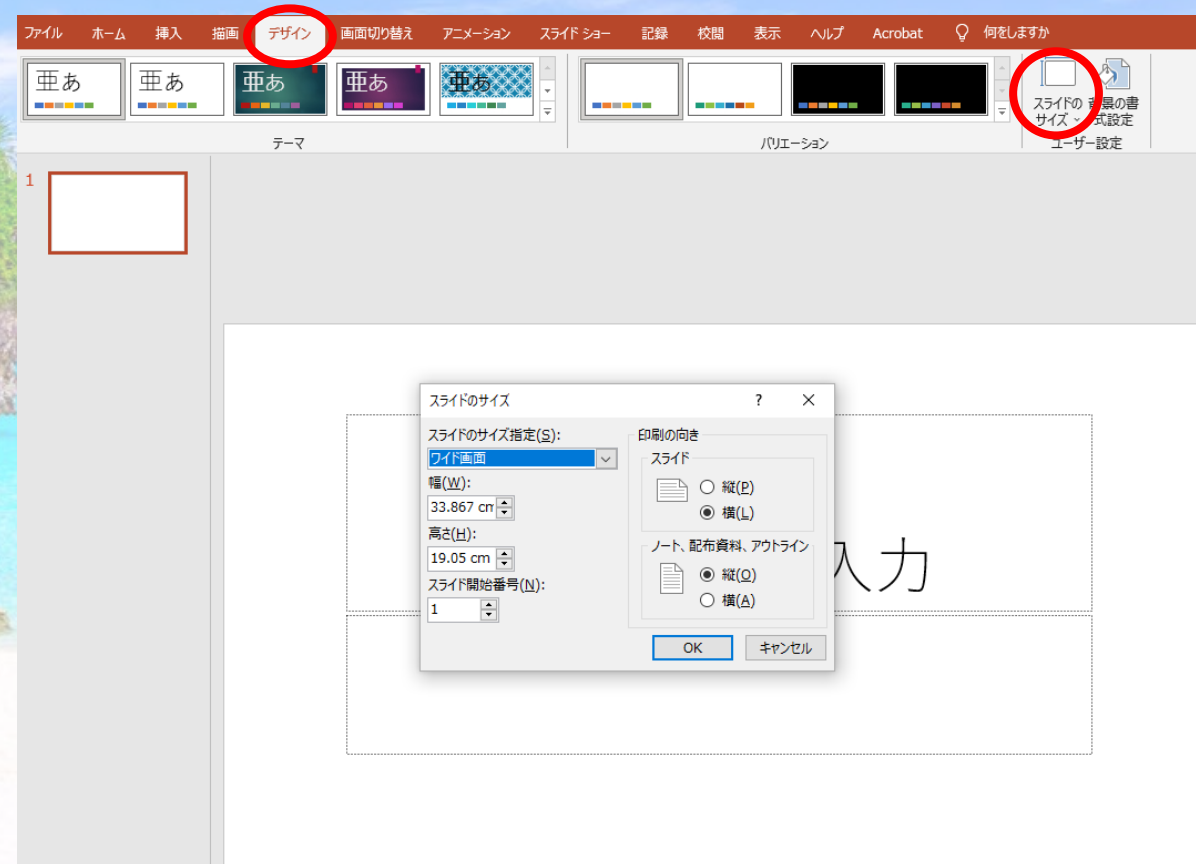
ファイル ホーム 挿入 描画 デザイン 画面切り替え アニメーション スライド ショー 記録 校閲 表示 ヘルプ Acrobat 何をしますか

亜あ 亜あ 亜あ 亜あ 亜あ

テーマ

バリエーション

スライドの サイズ 背景の書式設定

ユーザー設定

1

スライドのサイズ ? ✕

スライドのサイズ指定(S):

ワイド画面

幅(W):

33.867 cm

高さ(H):

19.05 cm

スライド開始番号(N):

1

印刷の向き

スライド

縦(P)

横(L)

ノート、配布資料、アウトライン

縦(O)

横(A)

OK キャンセル

入力